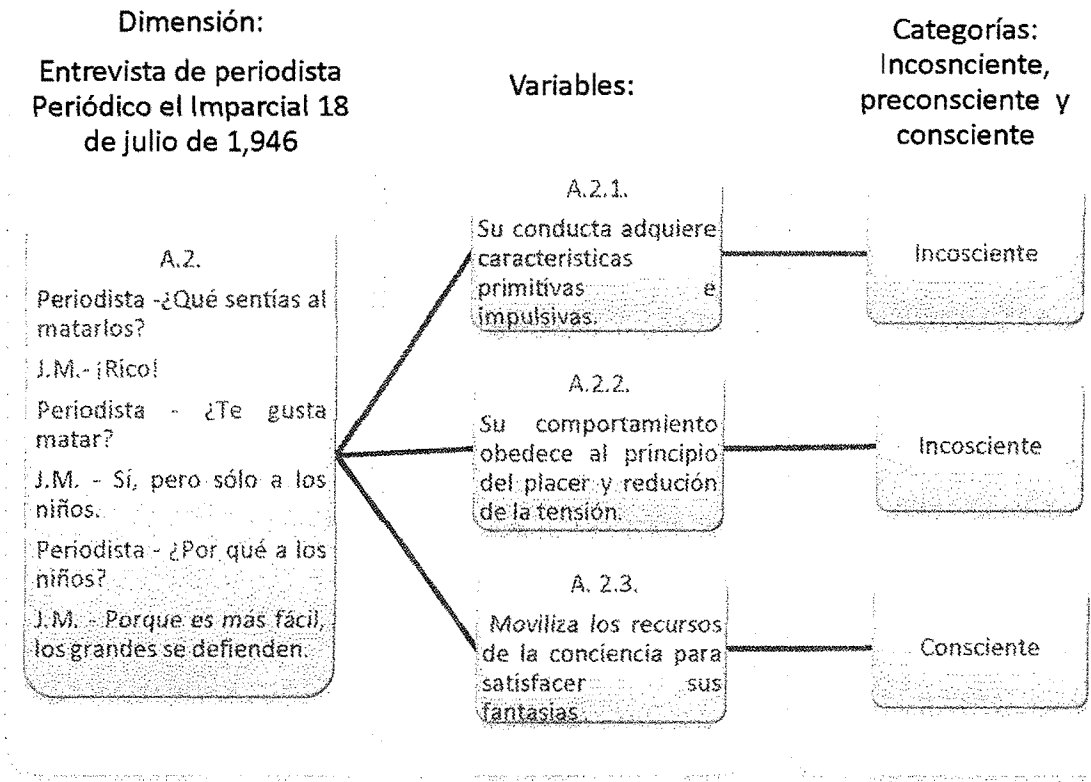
Dimensión:

Entrevista de periodista Periódico el Imparcial 18 de julio de 1,946

Variables:

Categorías: Incosnciente, preconsciente y consciente

A.2.

Periodista -¿Qué sentías al matarlos?

J.M.- ¡Rico!

Periodista - ¿Te gusta matar?

J.M. - Sí, pero sólo a los niños.

Periodista - ¿Por qué a los niños?

J.M. - Porque es más fácil, los grandes se defienden.

A.2.1.

Su conducta adquiere características primitivas e impulsivas.

Incosciente

A.2.2.

Su comportamiento obedece al principio del placer y redución de la tensión.

Incosciente

A. 2.3.

Moviliza los recursos de la conciencia para satisfacer sus fantasías.

Consciente